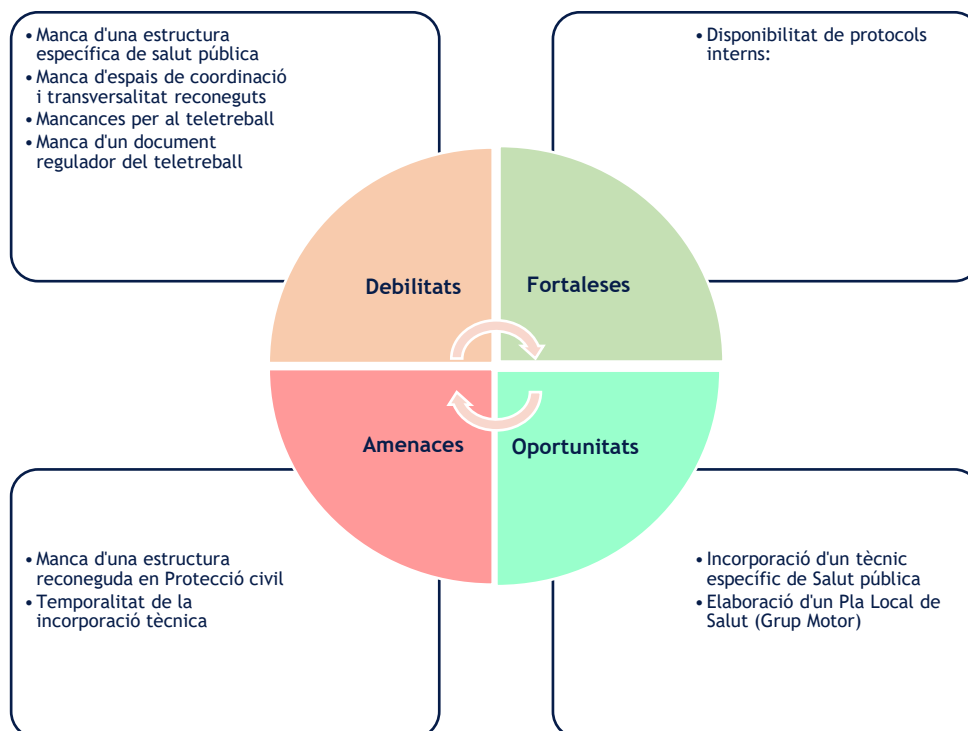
• Manca d'una estructura específica de salut pública
• Manca d'espais de coordinació i transversalitat reconeguts
• Mancances per al teletreball
• Manca d'un document regulador del teletreball

• Disponibilitat de protocols interns:

Debilitats

Fortaleses

Amenaces

Oportunitats

• Manca d'una estructura reconeguda en Protecció civil
• Temporalitat de la incorporació tècnica

• Incorporació d'un tècnic específic de Salut pública
• Elaboració d'un Pla Local de Salut (Grup Motor)